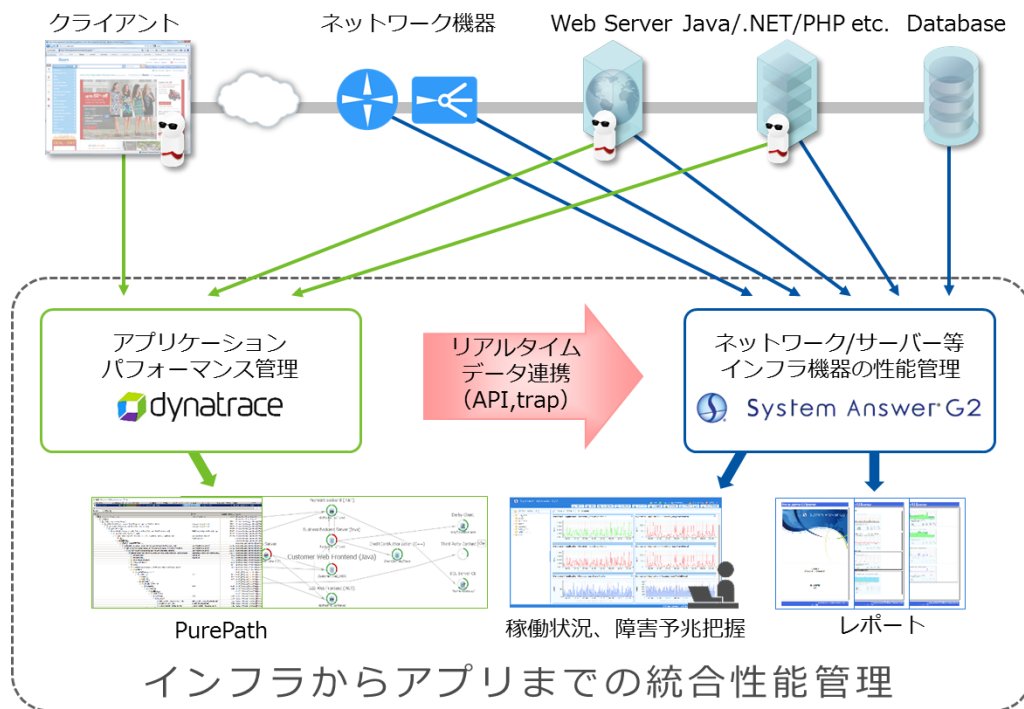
クライアント

ネットワーク機器

Web Server

Java/.NET/PHP etc.

Database

アプリケーション
パフォーマンス管理

dynatrace

リアルタイム
データ連携
(API,trap)

ネットワーク/サーバー等
インフラ機器の性能管理

System Answer G2

PurePath

稼働状況、障害予兆把握

レポート

インフラからアプリまでの統合性能管理